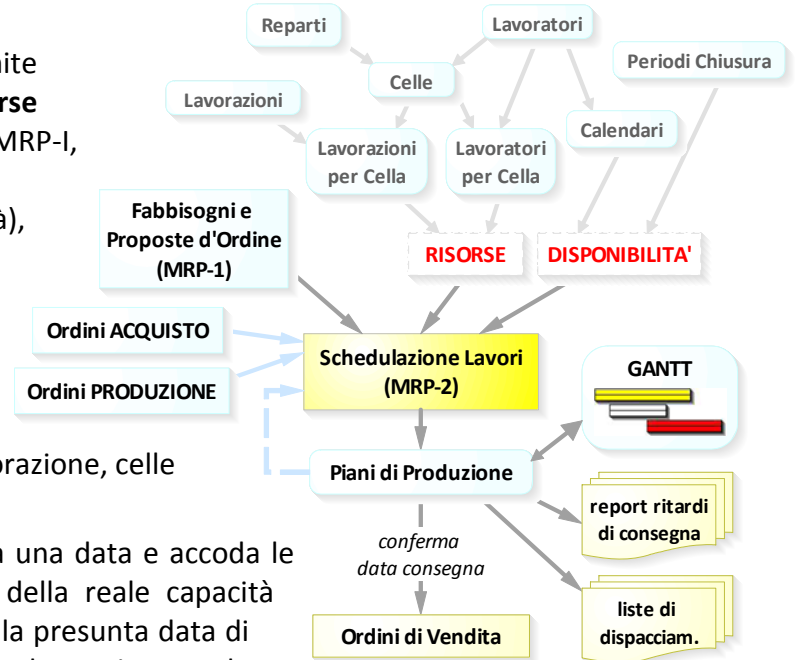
nite
rse
MRP-I,
à),

orazione, celle

n una data e accoda le
della reale capacità
la presunta data di

Reparti
Lavoratori
Celle
Periodi Chiusura
Lavorazioni
Calendari
Lavorazioni per Cella
Lavoratori per Cella
Fabbisogni e Proposte d'Ordine (MRP-1)
RISORSE
DISPONIBILITA'
Ordini ACQUISTO
Schedulazione Lavori (MRP-2)
GANTT
Ordini PRODUZIONE
Piani di Produzione
report ritardi di consegna
conferma data consegna
liste di dispacciam.
Ordini di Vendita